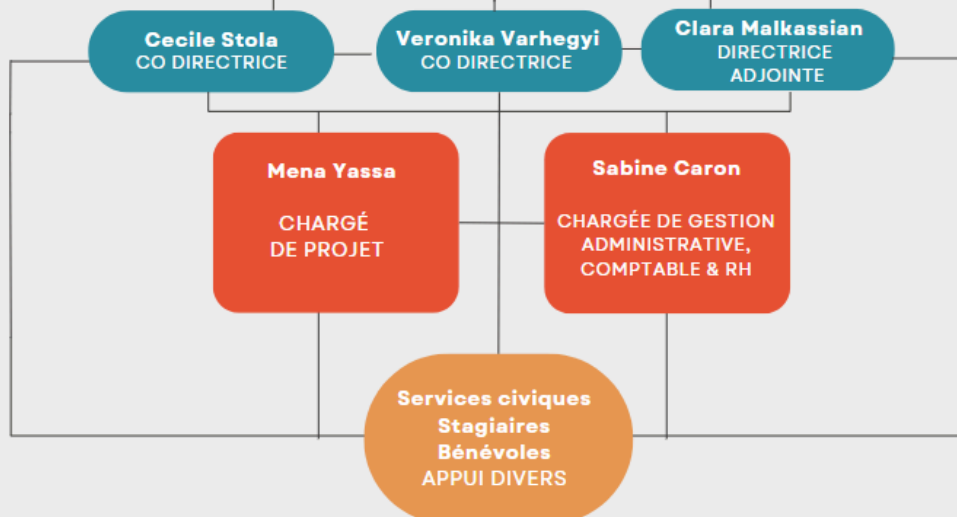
Cecile Stola
CO DIRECTRICE

Veronika Varhegyi
CO DIRECTRICE

Clara Malkassian
DIRECTRICE ADJOINTE

Mena Yassa

CHARGÉ DE PROJET

Sabine Caron

CHARGÉE DE GESTION ADMINISTRATIVE, COMPTABLE & RH

Services civiques
Stagiaires
Bénévoles
APPUI DIVERS